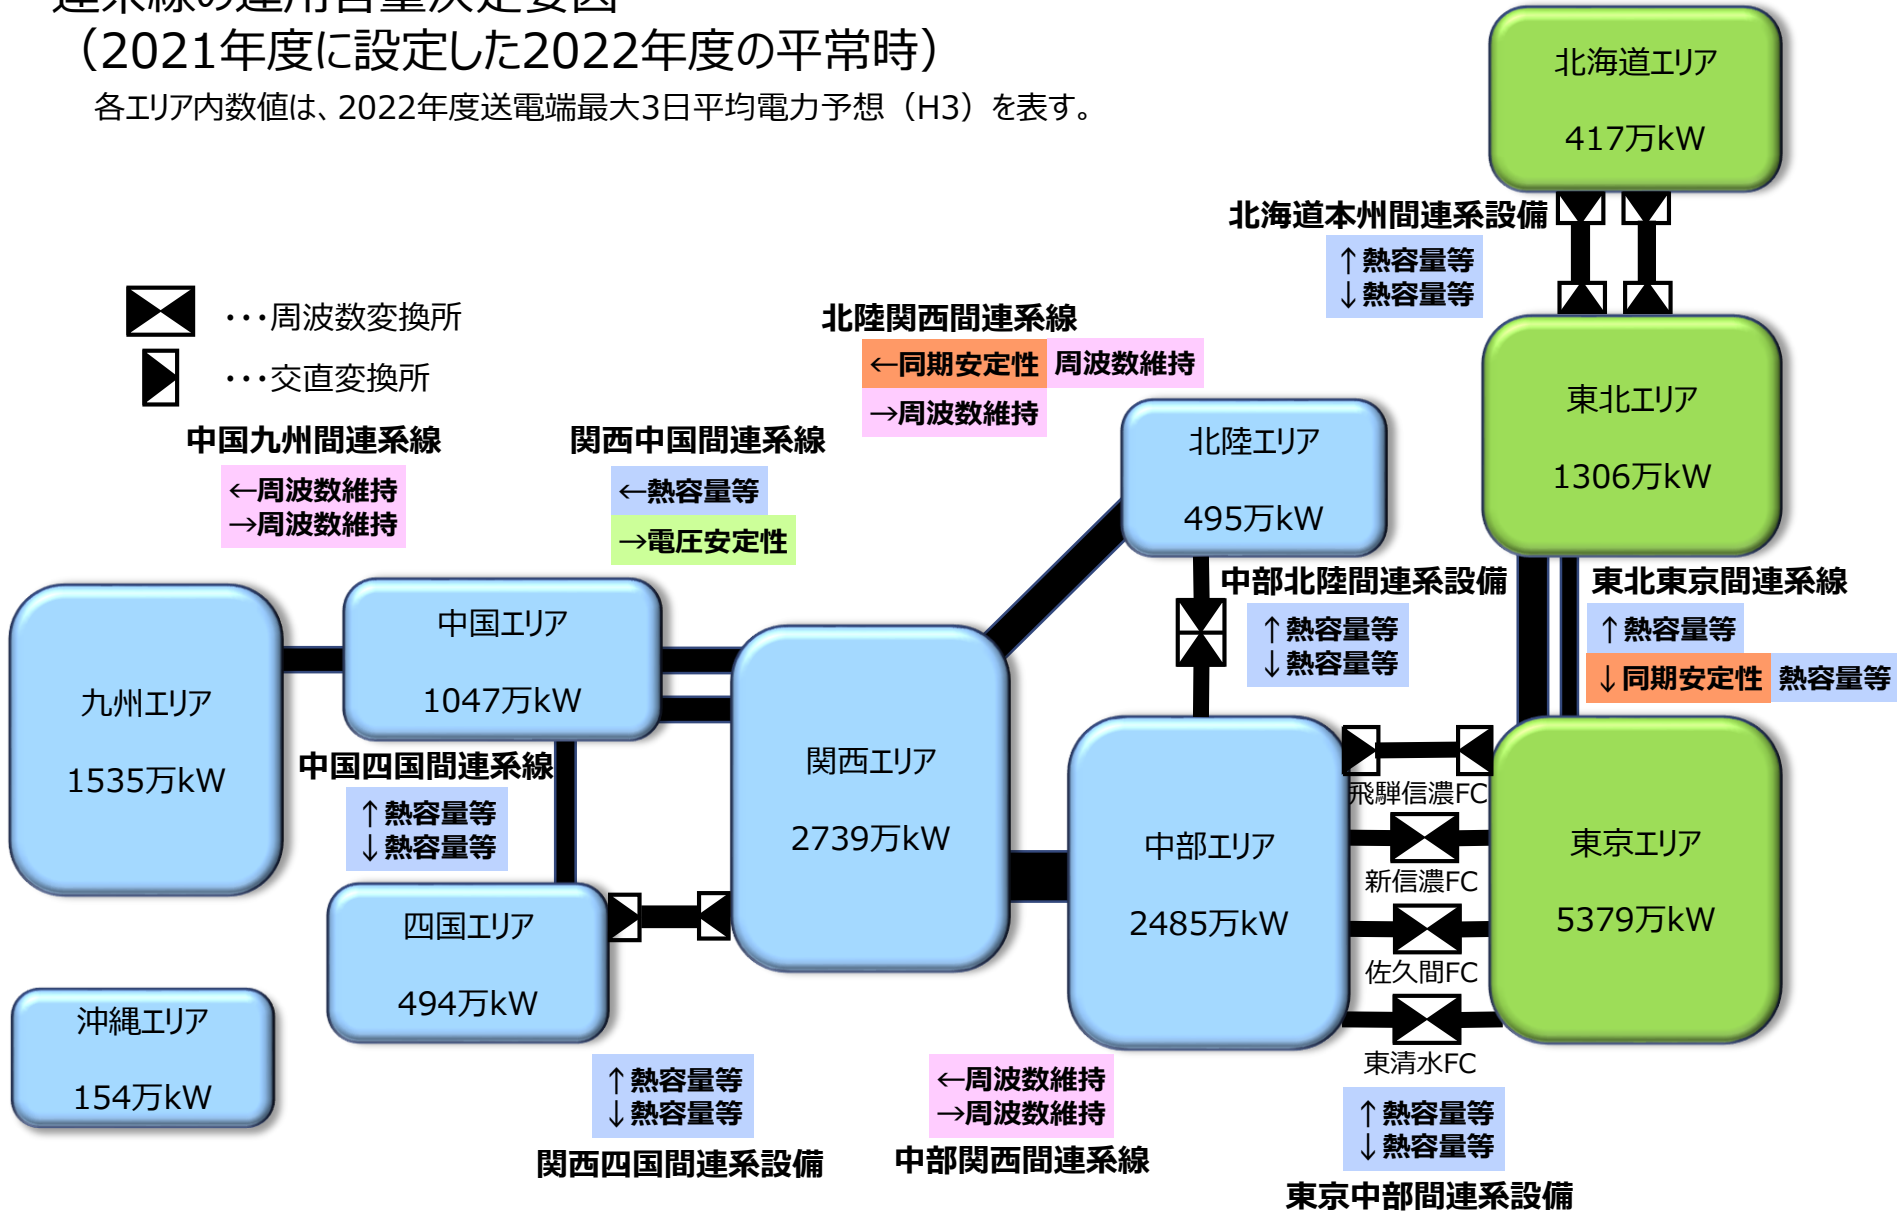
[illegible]
（2021年度に設定した2022年度の平常時）
各エリア内数値は、2022年度送電端最大3日平均電力予想（H3）を表す。

北海道エリア
417万kW

北海道本州間連系設備
↑熱容量等
↓熱容量等

・・・周波数変換所
・・・交直変換所

北陸関西間連系線
←同期安定性 周波数維持
→周波数維持

東北エリア
1306万kW

中国九州間連系線
←周波数維持
→周波数維持

関西中国間連系線
←熱容量等
→電圧安定性

北陸エリア
495万kW

中部北陸間連系設備
↑熱容量等
↓熱容量等

東北東京間連系線
↑熱容量等
↓同期安定性 熱容量等

九州エリア
1535万kW

中国エリア
1047万kW

関西エリア
2739万kW

中国四国間連系線
↑熱容量等
↓熱容量等

中部エリア
2485万kW

飛騨信濃FC
新信濃FC
佐久間FC
東清水FC

東京エリア
5379万kW

四国エリア
494万kW

沖縄エリア
154万kW

↑熱容量等
↓熱容量等
関西四国間連系設備

←周波数維持
→周波数維持
中部関西間連系線

↑熱容量等
↓熱容量等
東京中部間連系設備